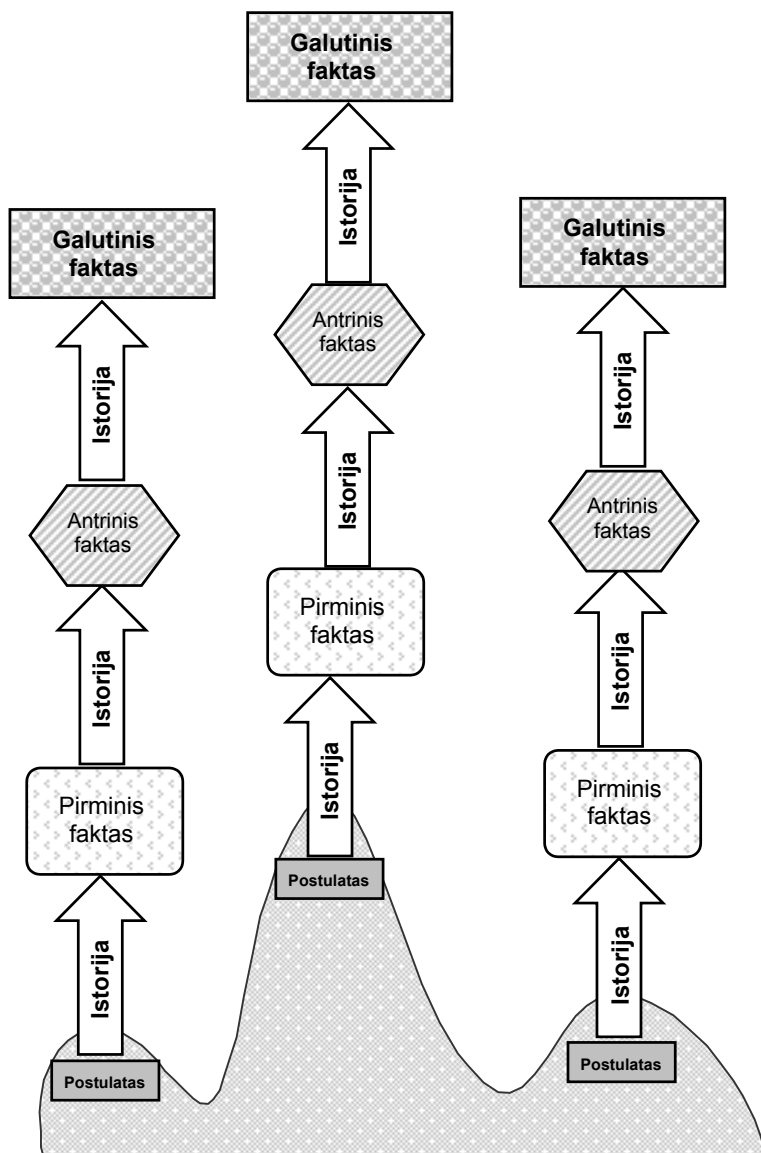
Galutinis faktas

Istorija

Antrinis faktas

Istorija

Pirminis faktas

Istorija

Postulatas

Galutinis faktas

Istorija

Antrinis faktas

Istorija

Pirminis faktas

Istorija

Postulatas

Galutinis faktas

Istorija

Antrinis faktas

Istorija

Pirminis faktas

Istorija

Postulatas